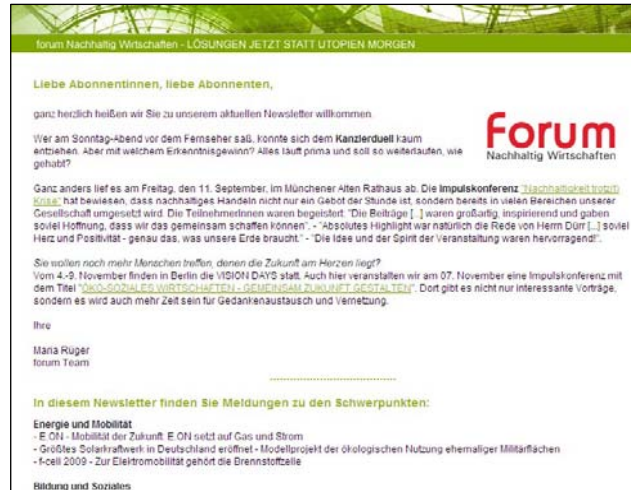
forum Nachhaltig Wirtschaften - LÖSUNGEN JETZT STATT UTOPIEN MORGEN

Liebe Abonnentinnen, liebe Abonnenten,

ganz herzlich heißen wir Sie zu unserem aktuellen Newsletter willkommen.

Forum
Nachhaltig Wirtschaften

Wer am Sonntag-Abend vor dem Fernseher saß, konnte sich dem Kanzlerduell kaum entziehen. Aber mit welchem Erkenntnisgewinn? Alles läuft prima und soll so weiterlaufen, wie gehabt?

Ganz anders lief es am Freitag, den 11. September, im Münchener Alten Rathaus ab. Die Impulskonferenz "Nachhaltigkeit trotz(t) Krise" hat bewiesen, dass nachhaltiges Handeln nicht nur ein Gebot der Stunde ist, sondern bereits in vielen Bereichen unserer Gesellschaft umgesetzt wird. Die TeilnehmerInnen waren begeistert: "Die Beiträge [...] waren großartig, inspirierend und gaben soviel Hoffnung, dass wir das gemeinsam schaffen können". - "Absolutes Highlight war natürlich die Rede von Herrn Dürr [...] soviel Herz und Positivität - genau das, was unsere Erde braucht." - "Die Idee und der Spirit der Veranstaltung waren hervorragend!".

Sie wollen noch mehr Menschen treffen, denen die Zukunft am Herzen liegt?
Vom 4.-9. November finden in Berlin die VISION DAYS statt. Auch hier veranstalten wir am 07. November eine Impulskonferenz mit dem Titel "ÖKO-SOZIALES WIRTSCHAFTEN - GEMEINSAM ZUKUNFT GESTALTEN". Dort gibt es nicht nur interessante Vorträge, sondern es wird auch mehr Zeit sein für Gedankenaustausch und Vernetzung.

Ihre

Maria Rüger
forum Team

In diesem Newsletter finden Sie Meldungen zu den Schwerpunkten:

Energie und Mobilität
- E.ON - Mobilität der Zukunft: E.ON setzt auf Gas und Strom
- Größtes Solarkraftwerk in Deutschland eröffnet - Modellprojekt der ökologischen Nutzung ehemaliger Militärflächen
- f-cell 2009 - Zur Elektromobilität gehört die Brennstoffzelle

Bildung und Soziales